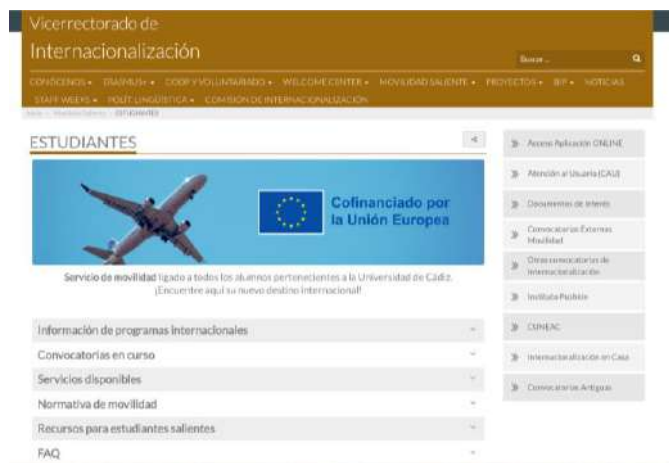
Vicerrectorado de
Internacionalización

Buscar...

CONÓCENOS • ERASMUS+ • COOP Y VOLUNTARIADO • WELCOME CENTER • MOVILIDAD SALIENTE • PROYECTOS • BIP • NOTICIAS
STAFF WEEKS • POLÍT. LINGÜÍSTICA • COMISIÓN DE INTERNACIONALIZACIÓN

Inicio » Movilidad Saliente » ESTUDIANTES

ESTUDIANTES

Cofinanciado por la Unión Europea

Servicio de movilidad ligado a todos los alumnos pertenecientes a la Universidad de Cádiz. ¡Encuentre aquí su nuevo destino internacional!

Información de programas internacionales
Convocatorias en curso
Servicios disponibles
Normativa de movilidad
Recursos para estudiantes salientes
FAQ

Acceso Aplicación ONLINE
Atención al Usuario (CAU)
Documentos de interés
Convocatorias Externas Movilidad
Otras convocatorias de Internacionalización
Instituto Confucio
CUNEAC
Internacionalización en Casa
Convocatorias Antiguas